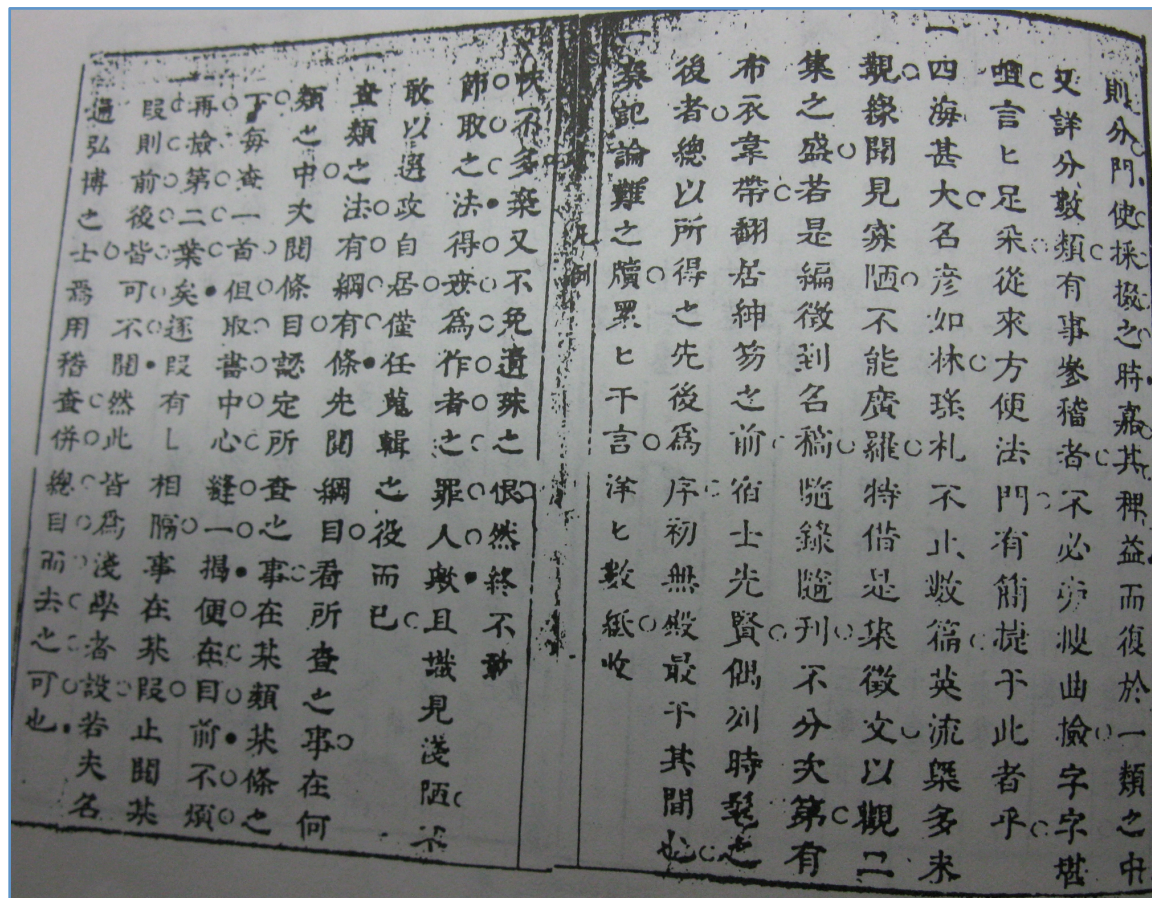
則分門使採擬之時嘉其稗益而復於一類之中
又詳分數類有事參稽者不必更披曲撿字字尋
覓言言足采從來方便法門有簡捷于此者乎
一四海甚大名彥如林瑤札不止數篇英流槩多未
覩緣聞見寡陋不能廣羅特借是集徵文以覩二
集之盛若是編徵到名稱隨錄隨刊不分次第有
布衣韋帶翻居紳笏之前宿士先賢偶列時髦之
後者總以所得之先後為序初無般最于其間也
一參記論難之牘累累千言洋洋數紙收

然不多藥又不免遺珠之恨然終不敢
節取之法得要為作者之罪人歟且識見淺陋未
敢以選政自居僅任蒐輯之役而已
查類之法有綱有條先閱綱目看所查之事在何
類之中大閱條目認定所查之事在某類某條之
下每查一首但取書中心縫一揭便在目前不煩
再撿第二葉矣逐段有相勝事在某段止閱某
段則前後皆可不閱然此皆為淺學者設若夫
通弘博之士為用稽查併總目而去之可也